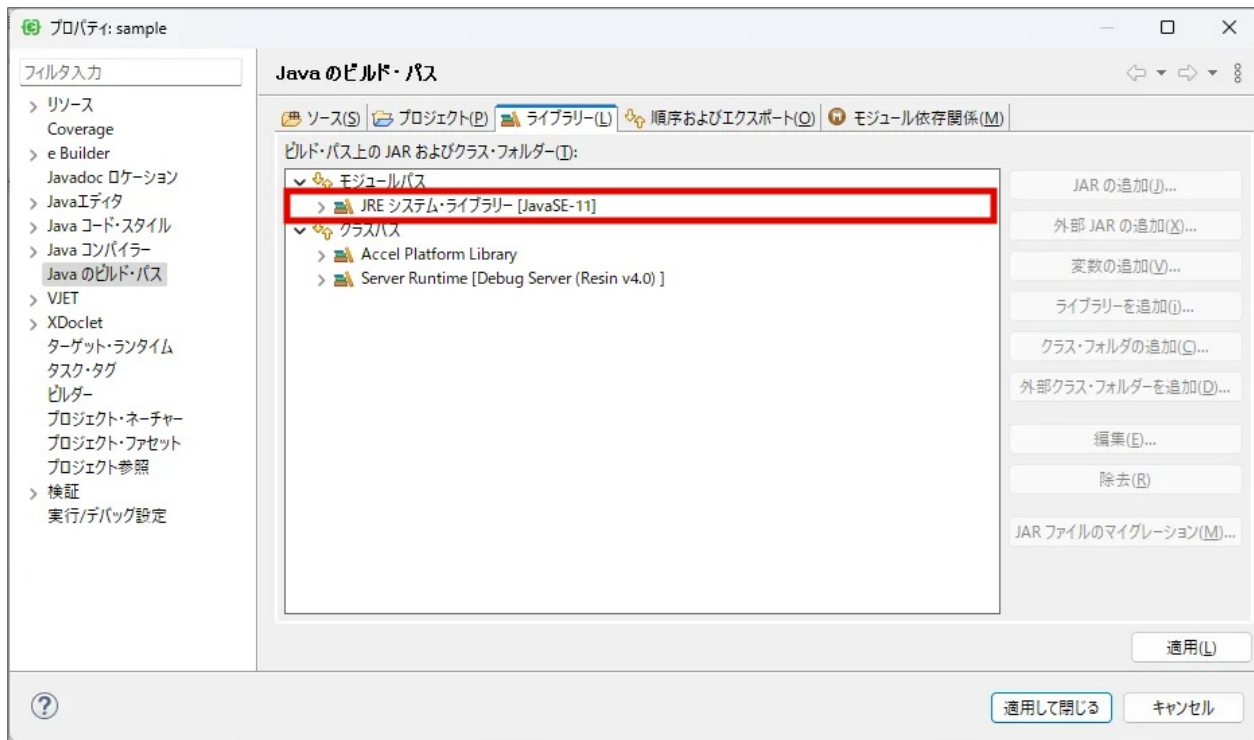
プロパティ: sample

フィルタ入力

> リソース
Coverage
> e Builder
Javadoc ロケーション
> Javaエディタ
> Java コード・スタイル
> Java コンパイラー
Java のビルド・パス
> VJET
> XDoclet
ターゲット・ランタイム
タスク・タグ
ビルダー
プロジェクト・ネーチャー
プロジェクト・ファセット
プロジェクト参照
> 検証
実行/デバッグ設定

Java のビルド・パス

ソース(S) | プロジェクト(P) | ライブラリー(L) | 順序およびエクスポート(O) | モジュール依存関係(M)

ビルド・パス上の JAR およびクラス・フォルダー(T):

モジュールパス
> JRE システム・ライブラリー [JavaSE-11]
クラスパス
> Accel Platform Library
> Server Runtime [Debug Server (Resin v4.0) ]

JAR の追加(J)...
外部 JAR の追加(X)...
変数の追加(V)...
ライブラリーを追加(i)...
クラス・フォルダの追加(C)...
外部クラス・フォルダーを追加(D)...
編集(E)...
除去(R)
JAR ファイルのマイグレーション(M)...

適用(L)

適用して閉じる
キャンセル